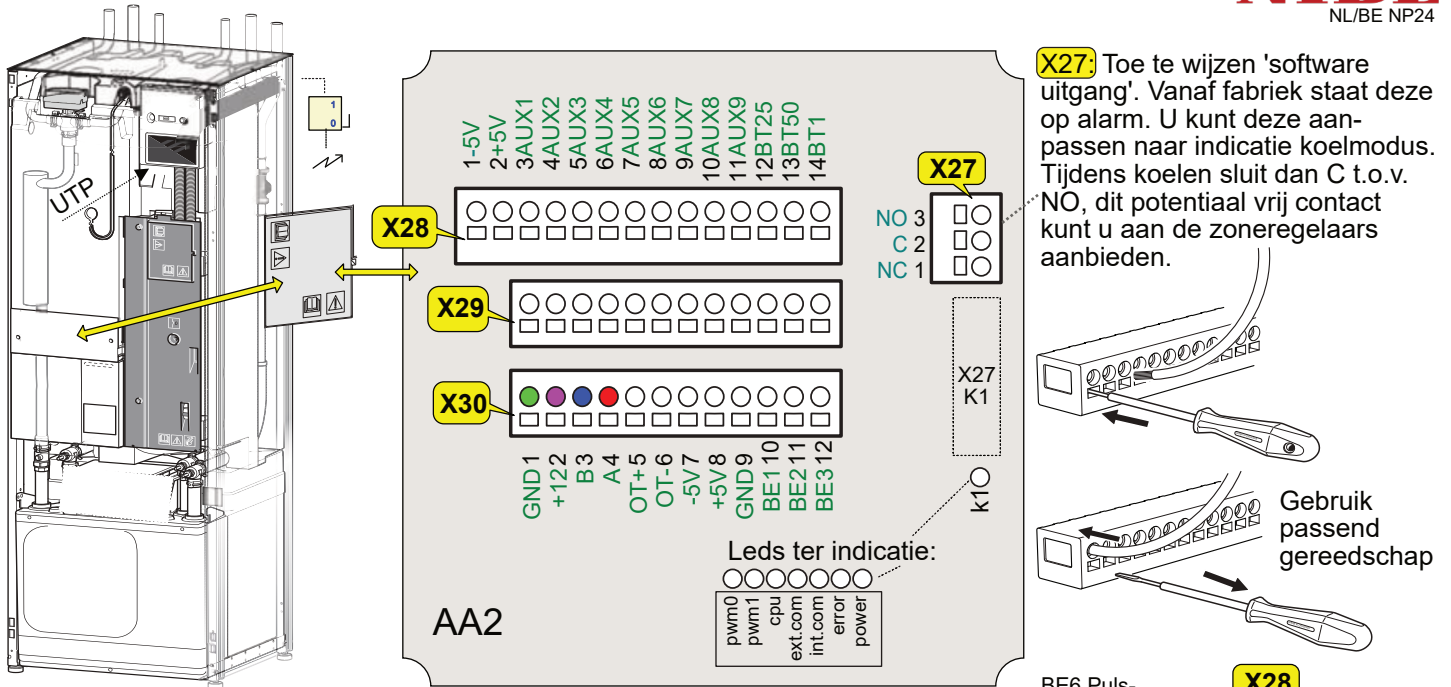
NL/BE NP24

X27: Toe te wijzen 'software uitgang'. Vanaf fabriek staat deze op alarm. U kunt deze aanpassen naar indicatie koelmodus. Tijdens koelen sluit dan C t.o.v. NO, dit potentiaal vrij contact kunt u aan de zoneregelaars aanbieden.

1
0

UTP

1-5V
2+5V
3AUX1
4AUX2
5AUX3
6AUX4
7AUX5
8AUX6
9AUX7
10AUX8
11AUX9
12BT25
13BT50
14BT1

X27
NO 3
C 2
NC 1

X28
X29
X30

X27
K1

GND 1
+12 2
B 3
A 4
OT+ 5
OT- 6
-5V 7
+5V 8
GND 9
BE1 10
BE2 11
BE3 12

k1

Leds ter indicatie:
pwm0
pwm1
cpu
ext.com
int.com
error
power

AA2

Gebruik passend gereedschap

BF6 Puls-
X28